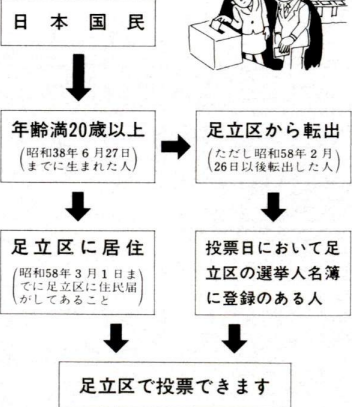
日本国民

年齢満20歳以上
(昭和38年6月27日までに生まれた人)

足立区から転出
(ただし昭和58年2月26日以後転出した人)

足立区に居住
(昭和58年3月1日までに足立区に住民届がしてあること)

投票日において足立区の選挙人名簿に登録のある人

足立区で投票できます